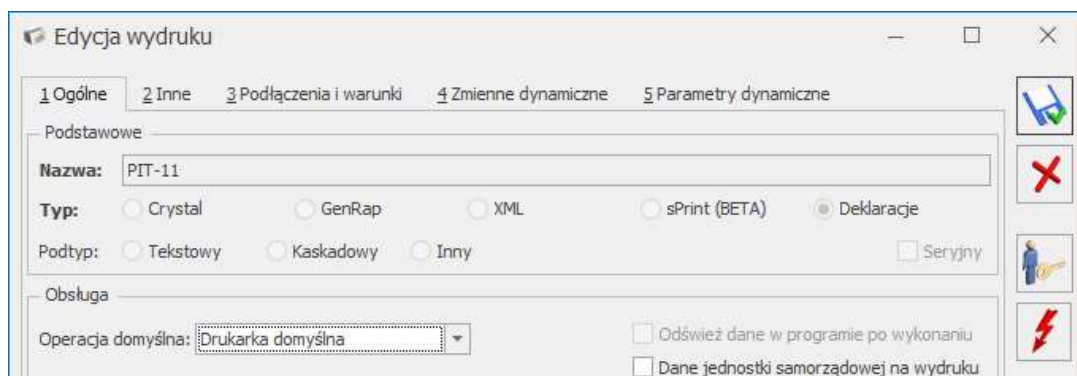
Edycja wydruku

1 Ogólne | 2 Inne | 3 Podłączenia i warunki | 4 Zmienne dynamiczne | 5 Parametry dynamiczne

Podstawowe

Nazwa: PIT-11

Typ: Crystal GenRap XML sPrint (BETA) Deklaracje

Podtyp: Tekstowy Kaskadowy Inny Seryjny

Obsługa

Operacja domyślna: Drukarka domyślna

Odśwież dane w programie po wykonaniu

Dane jednostki samorządowej na wydruku